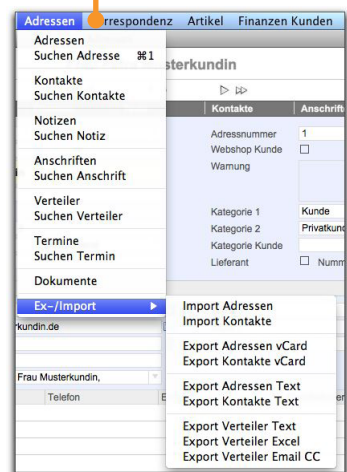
Adressen orrespondenz Artikel Finanzen Kunden

Adressen
Suchen Adresse ⌘1

Kontakte
Suchen Kontakte

Notizen
Suchen Notiz

Anschriften
Suchen Anschrift

Verteiler
Suchen Verteiler

Termine
Suchen Termin

Dokumente

Ex-/Import ▶

sterkundin

Kontakte
Anschrift

Adressnummer 1
Webshop Kunde
Warnung

Kategorie 1 Kunde
Kategorie 2 Privatkund
Kategorie Kunde
Lieferant Numm

Import Adressen
Import Kontakte

Export Adressen vCard
Export Kontakte vCard

Export Adressen Text
Export Kontakte Text

Export Verteiler Text
Export Verteiler Excel
Export Verteiler Email CC

rkundin.de

Frau Musterkundin,

Telefon